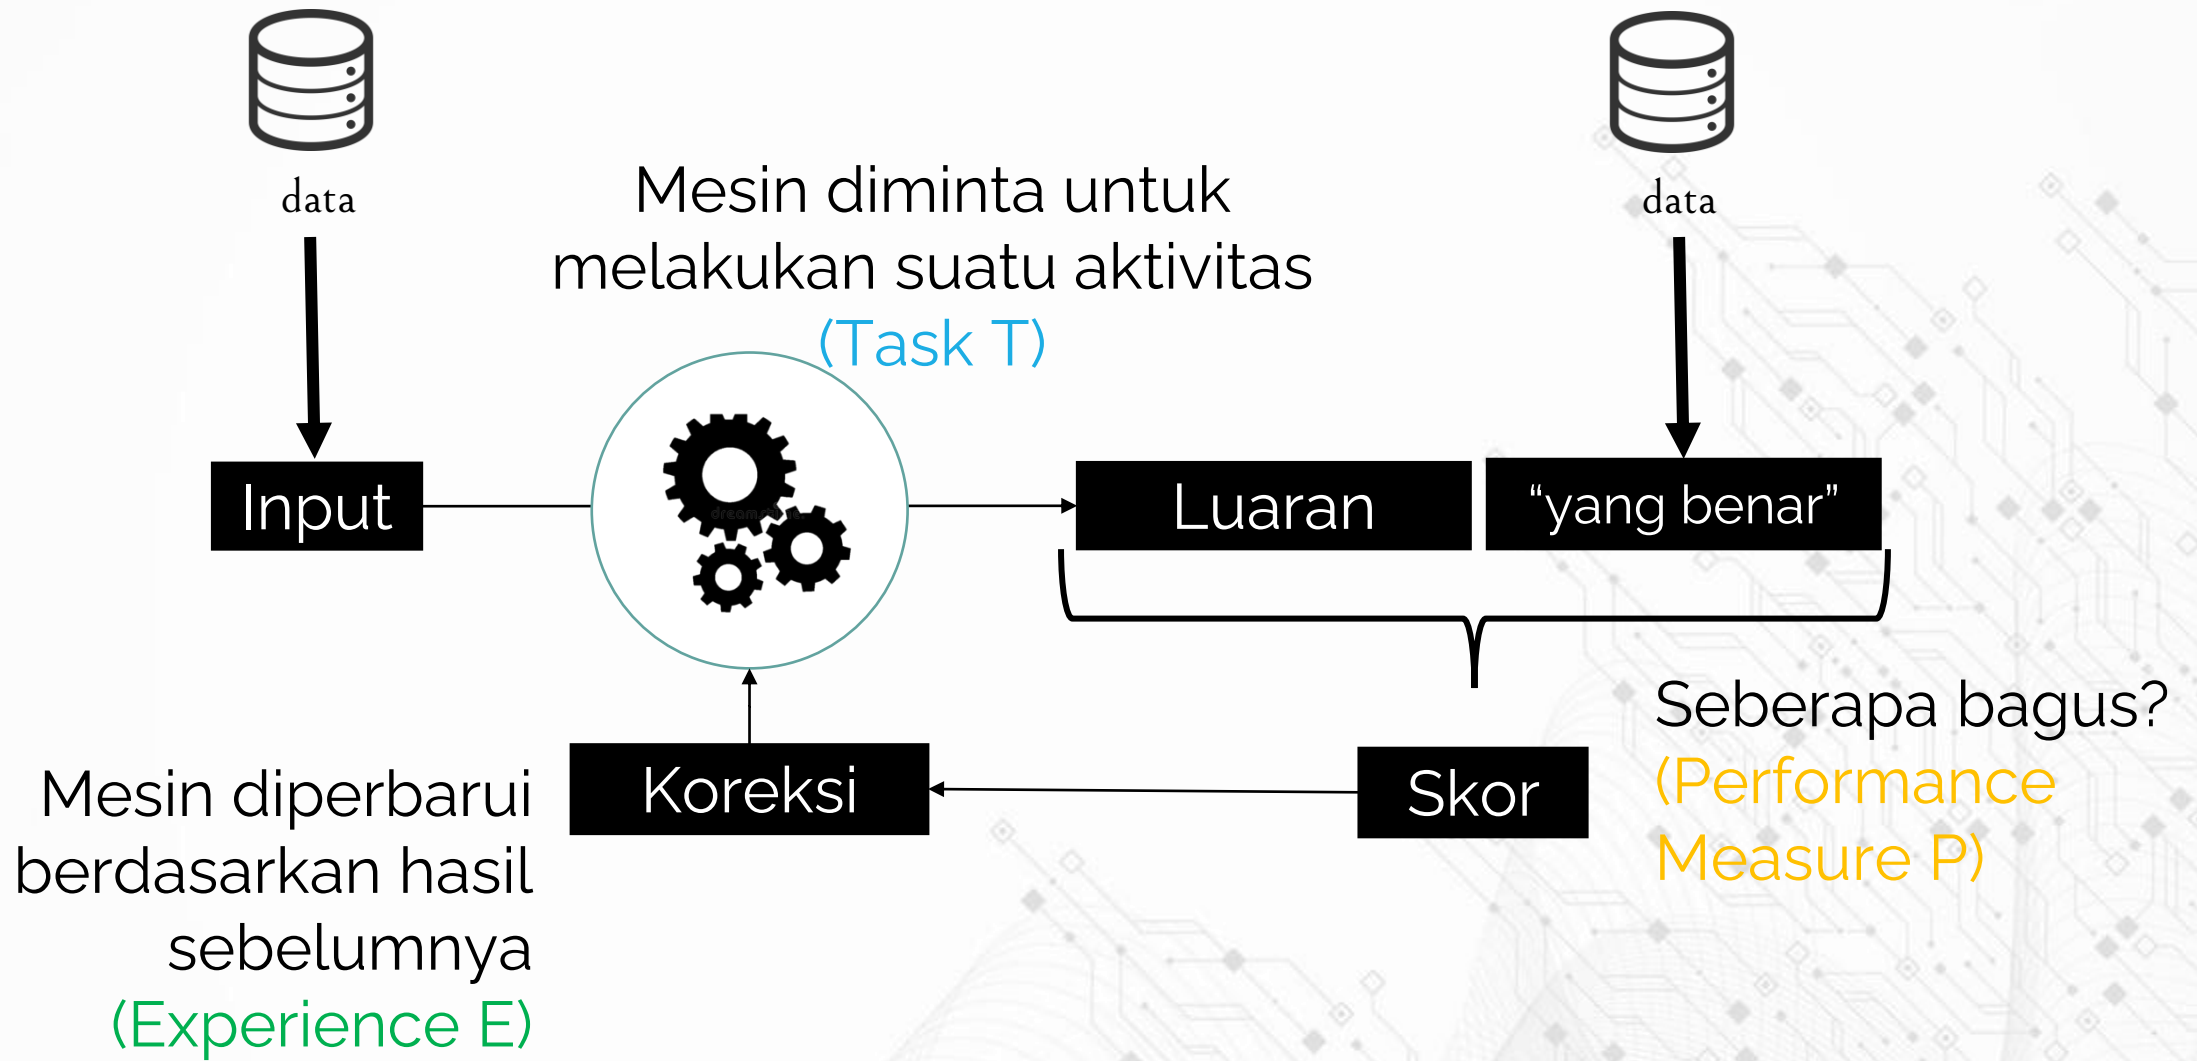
data

Mesin diminta untuk melakukan suatu aktivitas (Task T)

data

Input

Luaran

“yang benar”

Seberapa bagus? (Performance Measure P)

Mesin diperbarui berdasarkan hasil sebelumnya (Experience E)

Koreksi

Skor